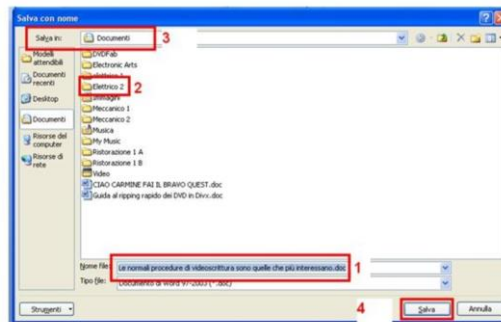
Salva con nome

Salva in: Documenti 3

Modelli attendibili
Documenti recenti
Desktop
Documenti
Risorse del computer
Risorse di rete

DVDFab
Electronic Arts
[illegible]
Elettrico 2 2
Immagini
Meccanico 1
Meccanico 2
Musica
My Music
Ristorazione 1 A
Ristorazione 1 B
Video
CIAO CARMINE FAI IL BRAVO QUEST.doc
Guida al ripping rapido dei DVD in Divx.doc

Nome file: Le normali procedure di videoscrittura sono quelle che più interessano.doc 1
Tipo file: Documento di Word 97-2003 (*.doc)

Strumenti
4 Salva
Annulla